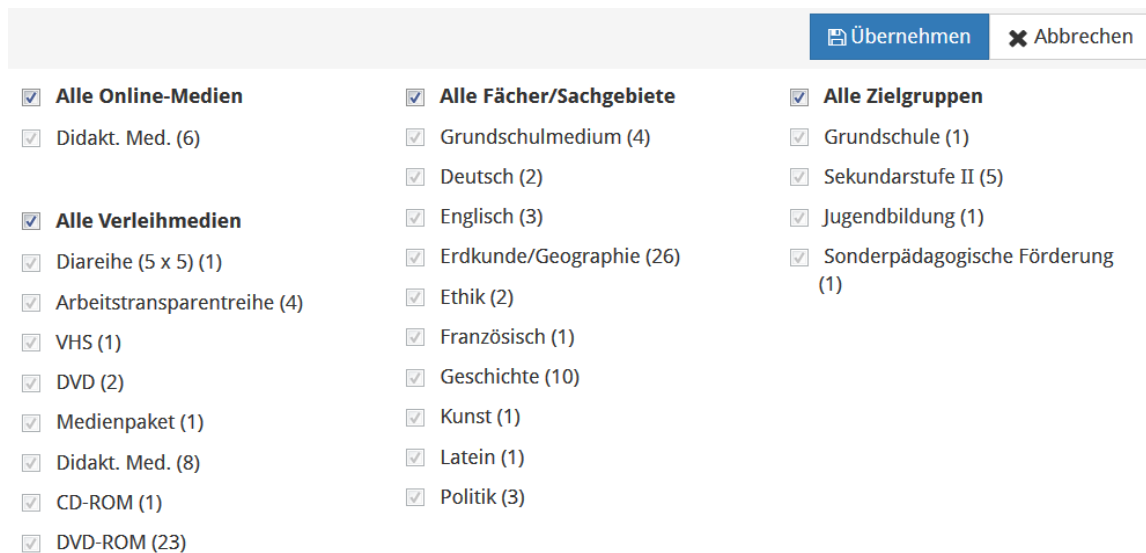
Übernehmen
Abbrechen

Alle Online-Medien
Didakt. Med. (6)

Alle Verleihmedien
Diareihe (5 x 5) (1)
Arbeitstransparentreihe (4)
VHS (1)
DVD (2)
Medienpaket (1)
Didakt. Med. (8)
CD-ROM (1)
DVD-ROM (23)

Alle Fächer/Sachgebiete
Grundschulmedium (4)
Deutsch (2)
Englisch (3)
Erdkunde/Geographie (26)
Ethik (2)
Französisch (1)
Geschichte (10)
Kunst (1)
Latein (1)
Politik (3)

Alle Zielgruppen
Grundschule (1)
Sekundarstufe II (5)
Jugendbildung (1)
Sonderpädagogische Förderung (1)